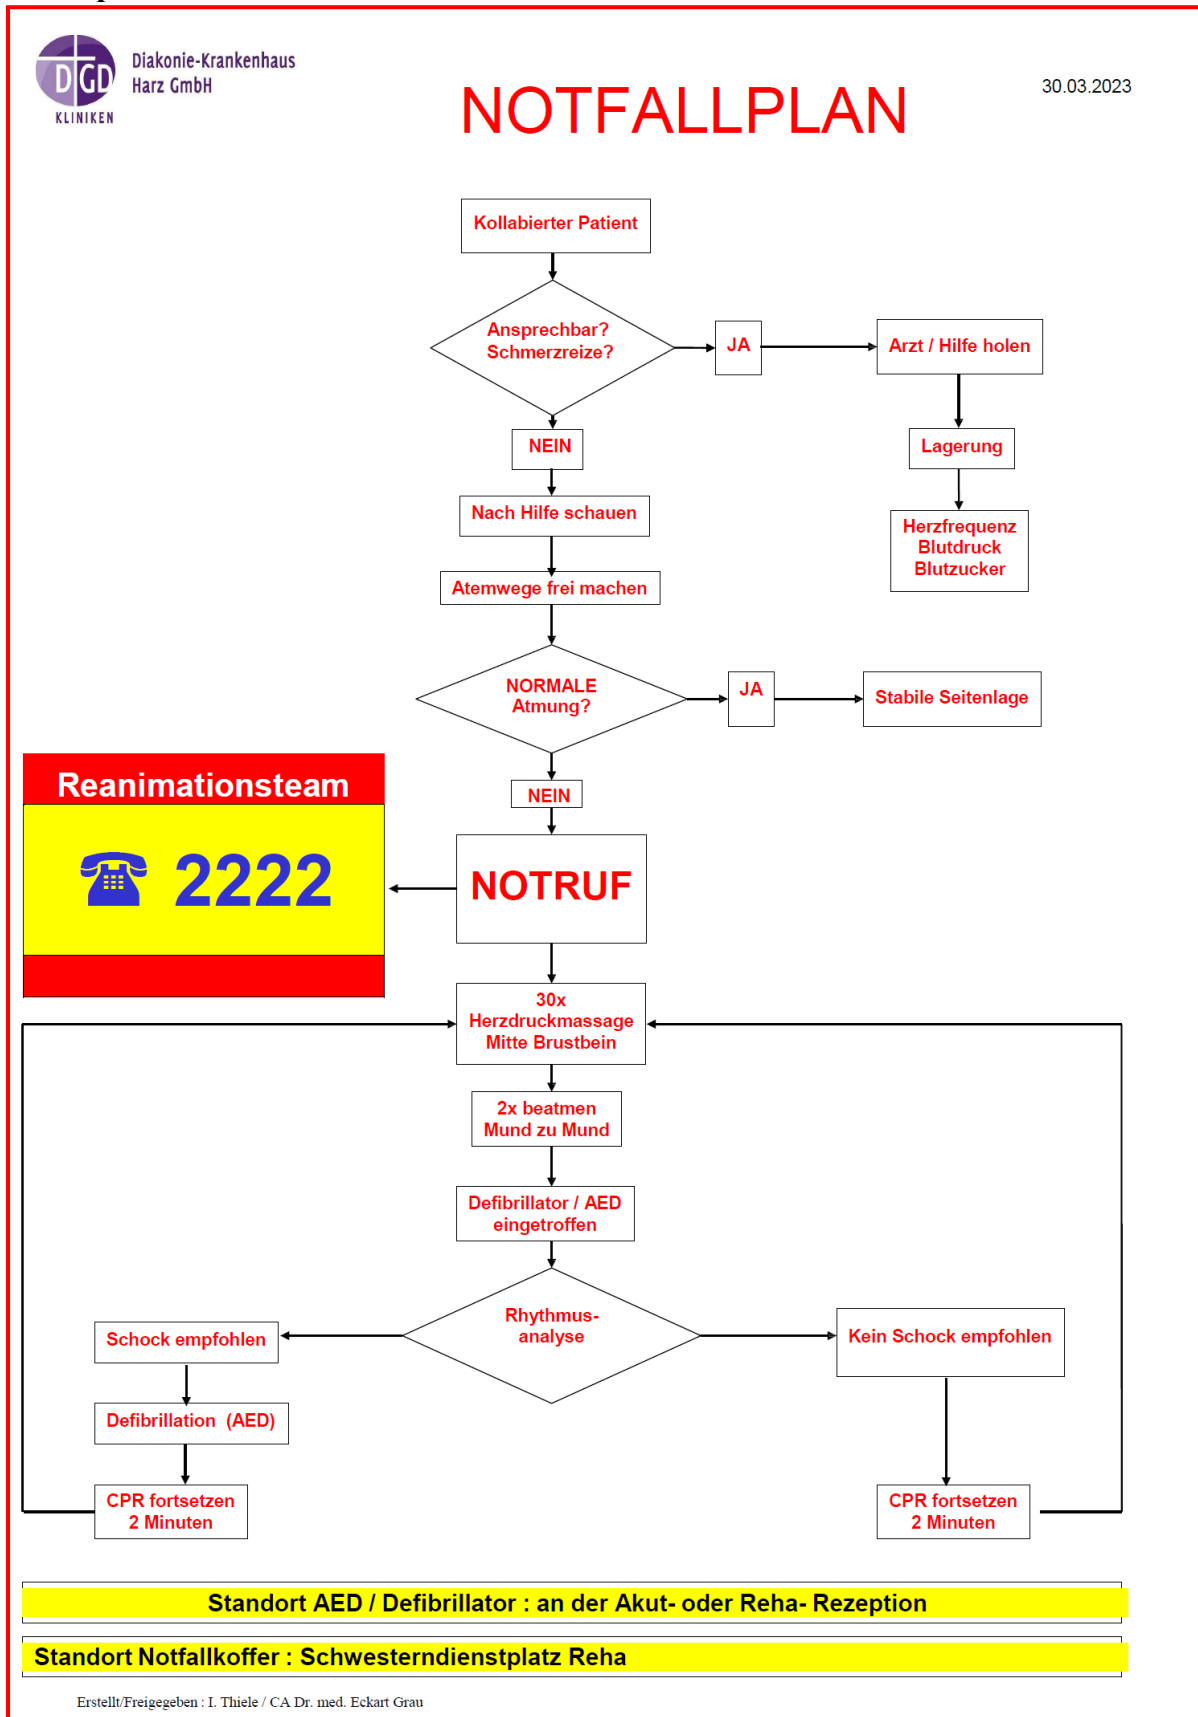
DGD KLINIKEN
Diakonie-Krankenhaus Harz GmbH

NOTFALLPLAN

30.03.2023

Kollabierter Patient

Ansprechbar? Schmerzreize?

JA

Arzt / Hilfe holen

Lagerung

Herzfrequenz Blutdruck Blutzucker

NEIN

Nach Hilfe schauen

Atemwege frei machen

NORMALE Atmung?

JA

Stabile Seitenlage

NEIN

Reanimationsteam

2222

NOTRUF

30x Herzdruckmassage Mitte Brustbein

2x beatmen Mund zu Mund

Defibrillator / AED eingetroffen

Rhythmus-analyse

Schock empfohlen

Defibrillation (AED)

CPR fortsetzen 2 Minuten

Kein Schock empfohlen

CPR fortsetzen 2 Minuten

Standort AED / Defibrillator : an der Akut- oder Reha- Rezeption

Standort Notfallkoffer : Schwesterndienstplatz Reha

Erstellt/Freigegeben : I. Thiele / CA Dr. med. Eckart Grau